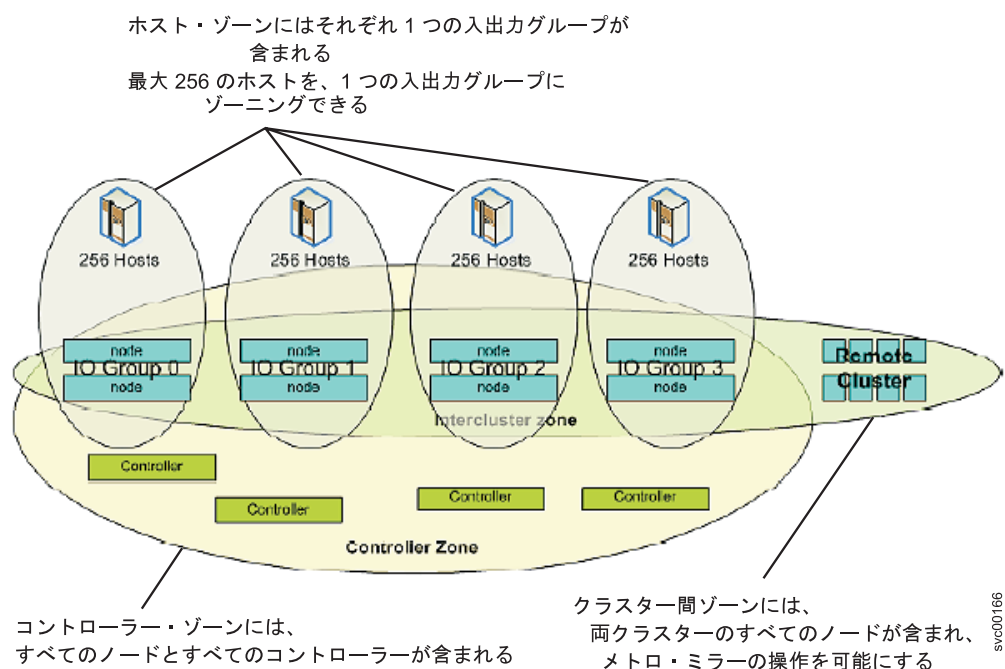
ホスト・ゾーンにはそれぞれ 1 つの入出力グループが含まれる
最大 256 のホストを、1 つの入出力グループにゾーニングできる

256 Hosts
256 Hosts
256 Hosts
256 Hosts

node
IO Group 0
node

node
IO Group 1
node

node
IO Group 2
node

node
IO Group 3
node

Remote Cluster

Intercluster zone

Controller
Controller
Controller
Controller

Controller Zone

コントローラー・ゾーンには、すべてのノードとすべてのコントローラーが含まれる

クラスター間ゾーンには、両クラスターのすべてのノードが含まれ、メトロ・ミラーの操作を可能にする

svc00166